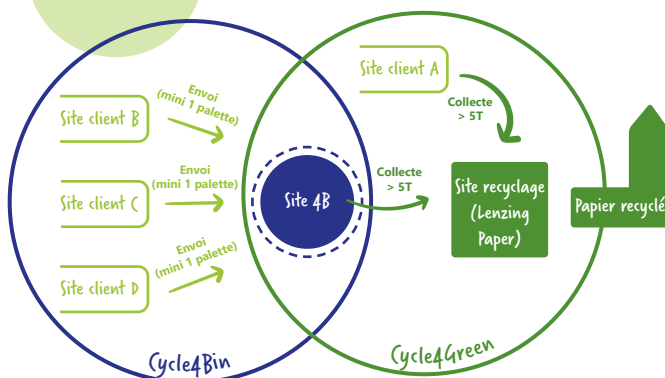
Site client A

Collecte > 5T

Site client B

Envoi (mini 1 palette)

Site client C

Envoi (mini 1 palette)

Site 4B

Collecte > 5T

Site recyclage (Lenzing Paper)

Papier recyclé

Site client D

Envoi (mini 1 palette)

Cycle4Bin

Cycle4Green